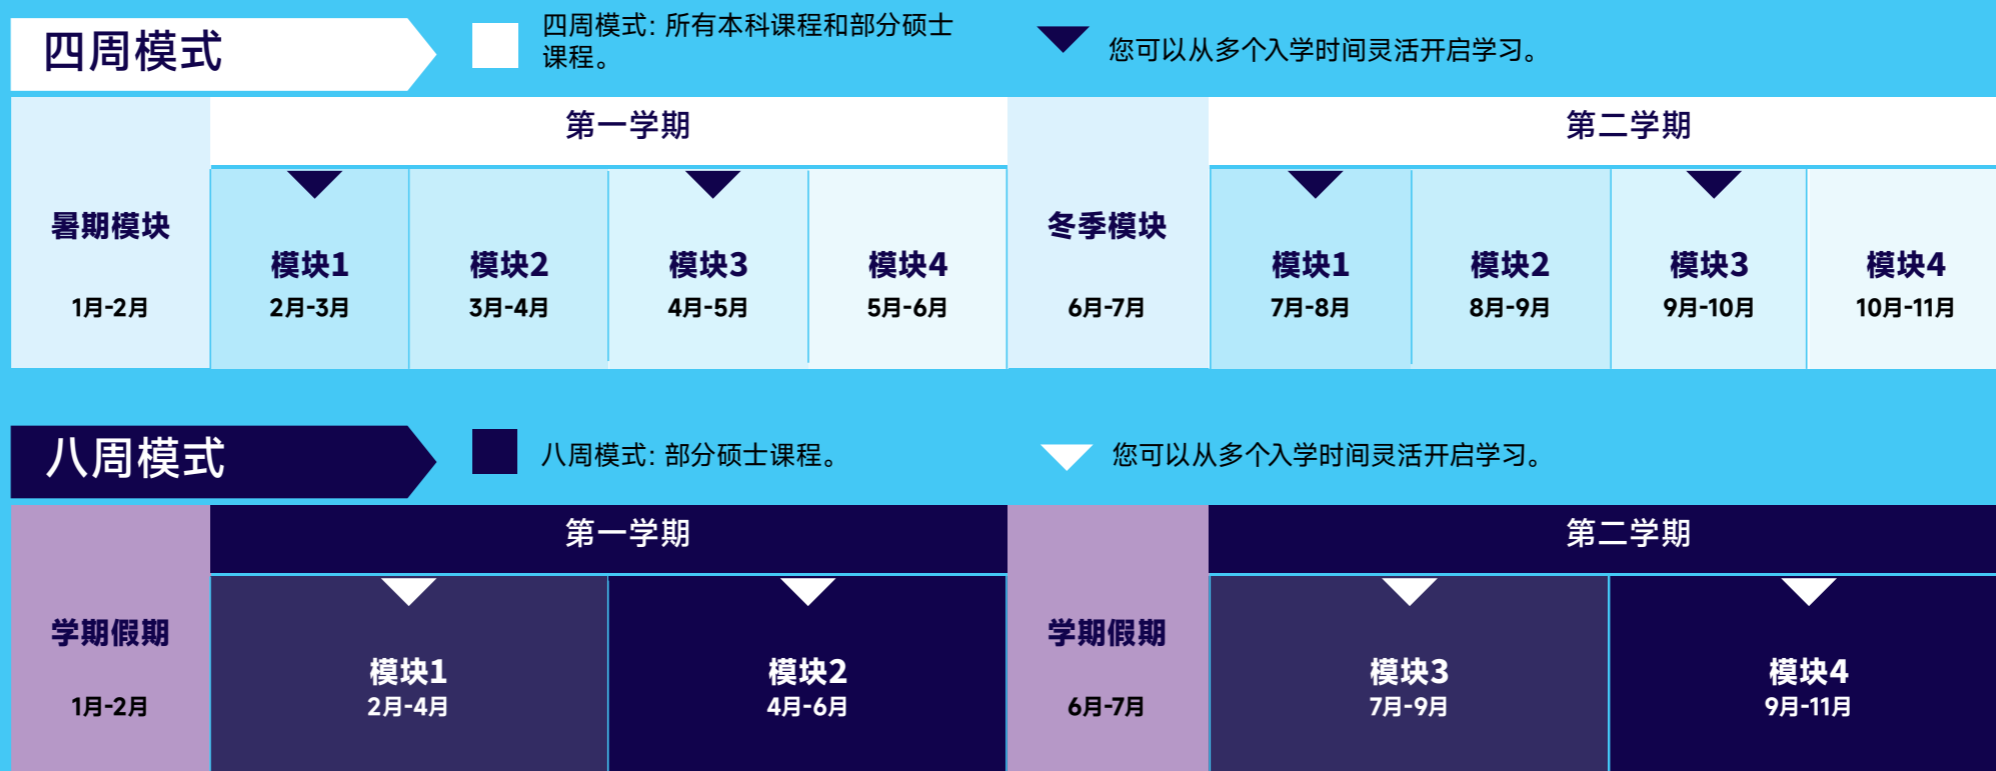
四周模式

四周模式: 所有本科课程和部分硕士课程。

您可以从多个入学时间灵活开启学习。

| | 第一学期 | | | | | 第二学期 | | | |
|---|---|---|---|---|---|---|---|---|---|
| 暑期模块 1月-2月 | 模块1 2月-3月 | 模块2 3月-4月 | 模块3 4月-5月 | 模块4 5月-6月 | 冬季模块 6月-7月 | 模块1 7月-8月 | 模块2 8月-9月 | 模块3 9月-10月 | 模块4 10月-11月 |

八周模式

八周模式: 部分硕士课程。

您可以从多个入学时间灵活开启学习。

| | 第一学期 | | | 第二学期 | |
|---|---|---|---|---|---|
| 学期假期 1月-2月 | 模块1 2月-4月 | 模块2 4月-6月 | 学期假期 6月-7月 | 模块3 7月-9月 | 模块4 9月-11月 |